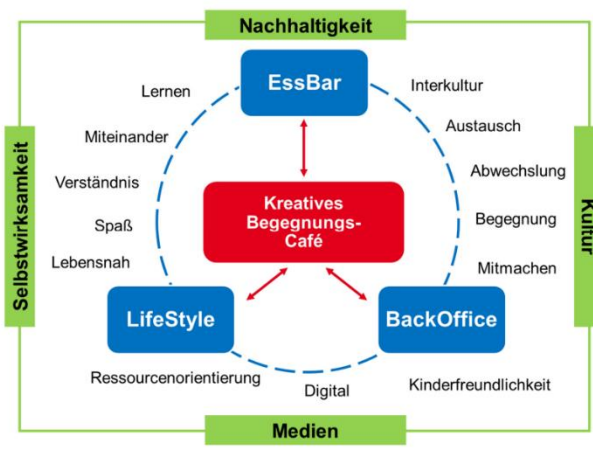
Nachhaltigkeit

Selbstwirksamkeit

Kultur

Medien

EssBar

Kreatives Begegnungs-Café

LifeStyle

BackOffice

Lernen

Miteinander

Verständnis

Spaß

Lebensnah

Interkultur

Austausch

Abwechslung

Begegnung

Mitmachen

Ressourcenorientierung

Digital

Kinderfreundlichkeit